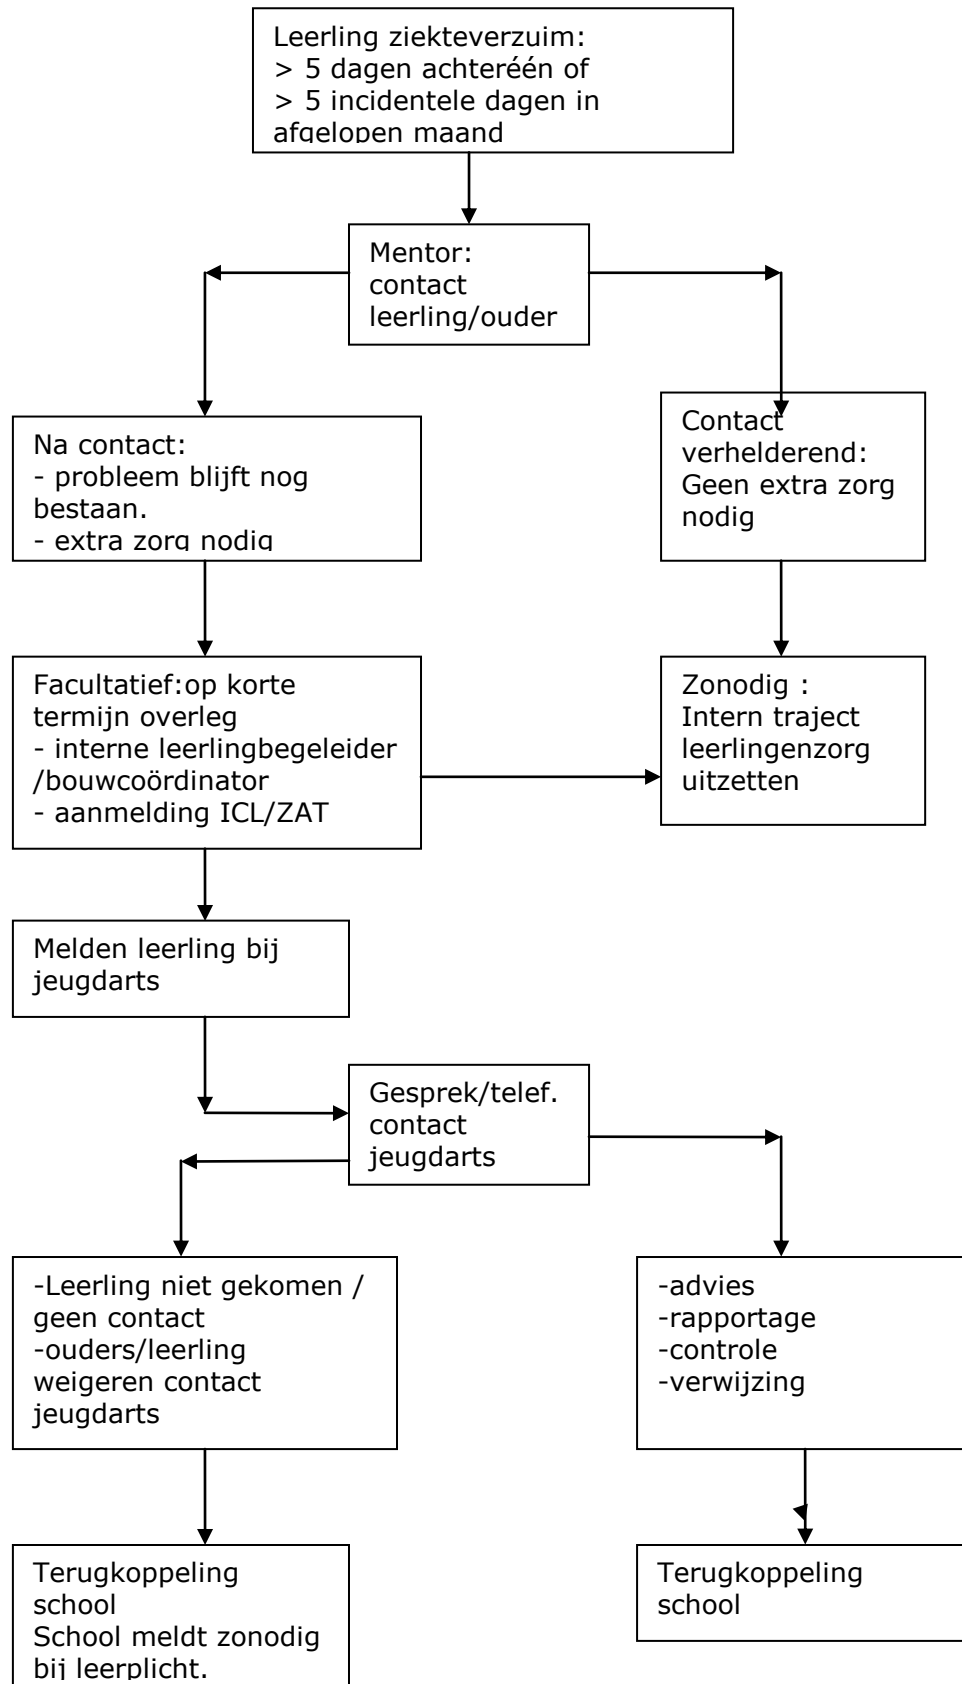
Leerling ziekteverzuim:
> 5 dagen achteréén of
> 5 incidentele dagen in afgelopen maand

Mentor:
contact
leerling/ouder

Na contact:
- probleem blijft nog bestaan.
- extra zorg nodig

Contact verhelderend:
Geen extra zorg nodig

Facultatief:op korte termijn overleg
- interne leerlingbegeleider /bouwcoördinator
- aanmelding ICL/ZAT

Zonodig :
Intern traject leerlingenzorg uitzetten

Melden leerling bij jeugdarts

Gesprek/telef. contact jeugdarts

-Leerling niet gekomen / geen contact
-ouders/leerling weigeren contact jeugdarts

-advies
-rapportage
-controle
-verwijzing

Terugkoppeling school
School meldt zonodig bij leerplicht.

Terugkoppeling school